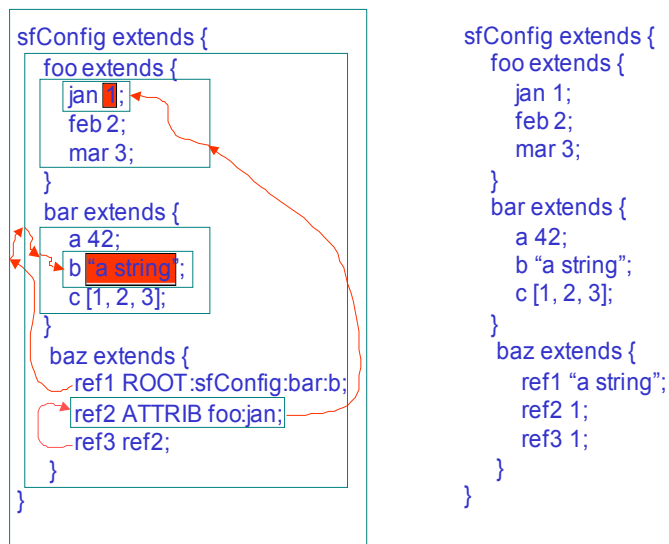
sfConfig extends {
foo extends {
jan 1;
feb 2;
mar 3;
}
bar extends {
a 42;
b "a string";
c [1, 2, 3];
}
baz extends {
ref1 ROOT:sfConfig:bar:b;
ref2 ATTRIB foo:jan;
ref3 ref2;
}
}

sfConfig extends {
foo extends {
jan 1;
feb 2;
mar 3;
}
bar extends {
a 42;
b "a string";
c [1, 2, 3];
}
baz extends {
ref1 "a string";
ref2 1;
ref3 1;
}
}